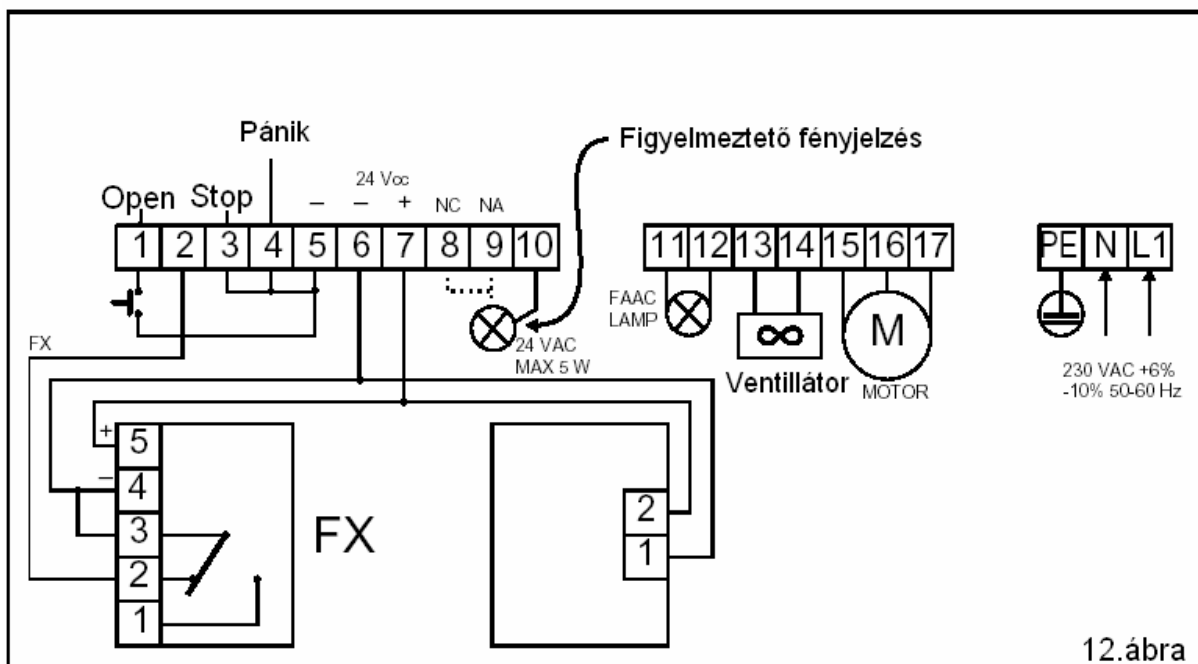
Pánik

Figyelmeztető fényjelzés

Open Stop

24 Vcc

– – + NC NA

1 2 3 4 5 6 7 8 9 10

11 12 13 14 15 16 17

PE N L1

FX

FAAC LAMP

24 VAC MAX 5 W

M

Ventillátor

MOTOR

230 VAC +6% -10% 50-60 Hz

+ 5

– 4

3

2

1

FX

2

1

12.ábra